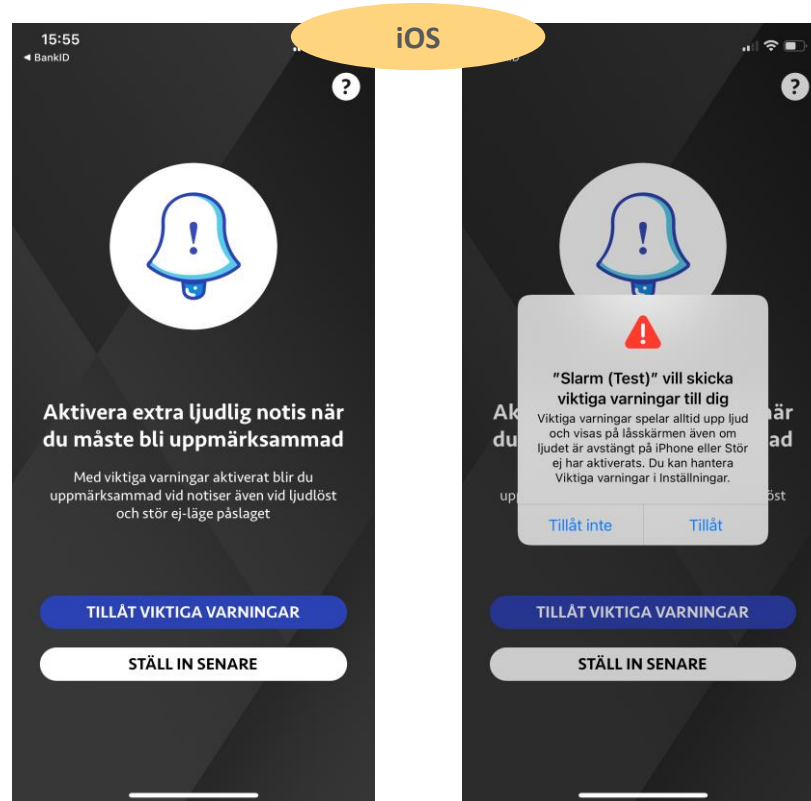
15:55
◂ BankID

iOS

?

Aktivera extra ljudlig notis när du måste bli uppmärksammad

Med viktiga varningar aktiverat blir du uppmärksammad vid notiser även vid ljudlöst och stör ej-läge påslaget

TILLÅT VIKTIGA VARNINGAR

STÄLL IN SENARE

?

Ak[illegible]är
du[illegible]ad

up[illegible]öst

"Slarm (Test)" vill skicka viktiga varningar till dig

Viktiga varningar spelar alltid upp ljud och visas på låsskärmen även om ljudet är avstängt på iPhone eller Stör ej har aktiverats. Du kan hantera Viktiga varningar i Inställningar.

Tillåt inte

Tillåt

TILLÅT VIKTIGA VARNINGAR

STÄLL IN SENARE